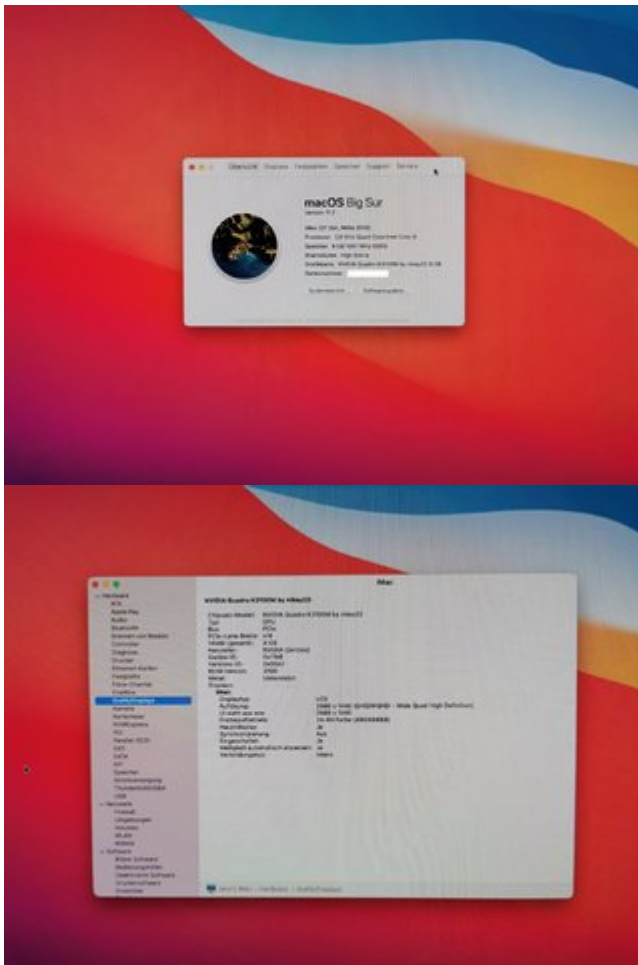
Übersicht Displays Festplatten Speicher Support Service

macOS Big Sur

Version 11.2

iMac (27 Zoll, Mitte 2010)
Prozessor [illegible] GHz Quad-Core Intel Core i5
Speicher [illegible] GB 1333 MHz DDR3
Startvolume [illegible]
Grafikkarte NVIDIA Quadro K3100M by iMacOS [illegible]
Seriennummer

Systembericht ... Softwareupdate ...

iMac

NVIDIA Quadro K3100M by iMacOS:

Chipsatz-Modell: NVIDIA Quadro K3100M by iMacOS
Typ: GPU
Bus: PCIe
PCIe-Lane-Breite: x16
VRAM (gesamt): 4 GB
Hersteller: NVIDIA (0x10de)
Geräte-ID: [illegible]
Versions-ID: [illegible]
ROM-Version: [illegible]
Metal: Unterstützt
Monitore:
iMac:
Displaytyp: LCD
Auflösung: 2560 x 1440 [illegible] - Wide Quad High Definition
UI sieht aus wie: 2560 x 1440
Framebuffertiefe: 24-Bit-Farbe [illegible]
Hauptmonitor: Ja
Synchronisierung: Aus
Eingeschaltet: Ja
Helligkeit automatisch anpassen: Ja
Verbindungstyp: Intern

Hardware
ATA
Apple Pay
Audio
Bluetooth
Diagnose
Controller
Drucker
Ethernet-Karten
Fibre-Channel
FireWire
Grafik/Displays
Kamera
Kartenleser
NVMExpress
PCI
Parallel-SCSI
SAS
SATA
SPI
Speicher
Stromversorgung
Thunderbolt/USB4
USB
Netzwerk
Firewall
Umgebungen
Volumes
WLAN
Software
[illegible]

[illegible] iMac > Hardware > Grafik/Displays